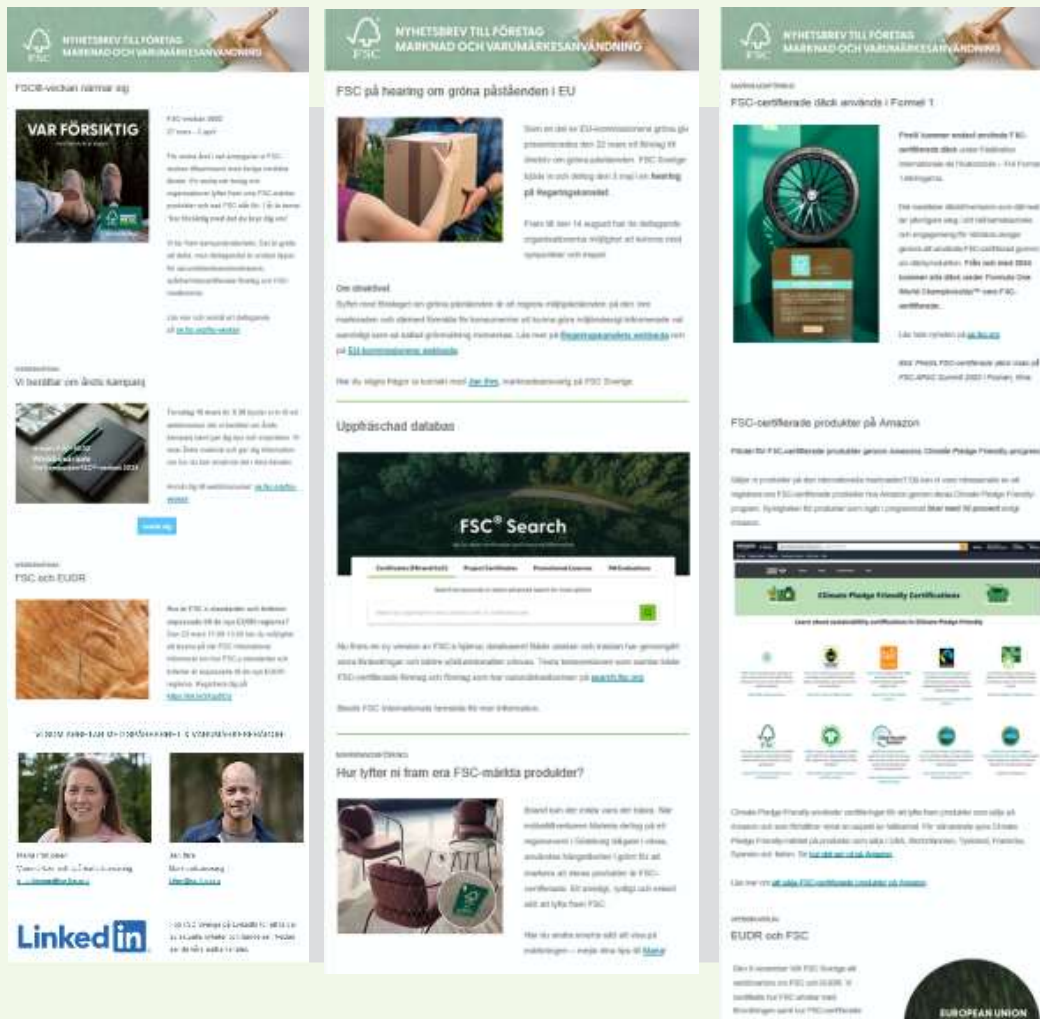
NYHETSBREV TILL FÖRETAG
MARKNAD OCH VARUMÄRKESANVÄNDNING

FSC®-veckan närmar sig

VAR FÖRSIKTIG

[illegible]

Vi berättar om årets kampanj

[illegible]

FSC och EUDR

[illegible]

Linkedin

NYHETSBREV TILL FÖRETAG
MARKNAD OCH VARUMÄRKESANVÄNDNING

FSC på hearing om gröna påståenden i EU

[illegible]

Om direktivet

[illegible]

Uppfräschad databas

FSC® Search

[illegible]

Hur lyfter ni fram era FSC-märkta produkter?

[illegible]

NYHETSBREV TILL FÖRETAG
MARKNAD OCH VARUMÄRKESANVÄNDNING

FSC-certifierade däck används i Formel 1

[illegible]

FSC-certifierade produkter på Amazon

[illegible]

Climate Pledge Friendly Certifications

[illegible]

EUDR och FSC

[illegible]

EUROPEAN UNION